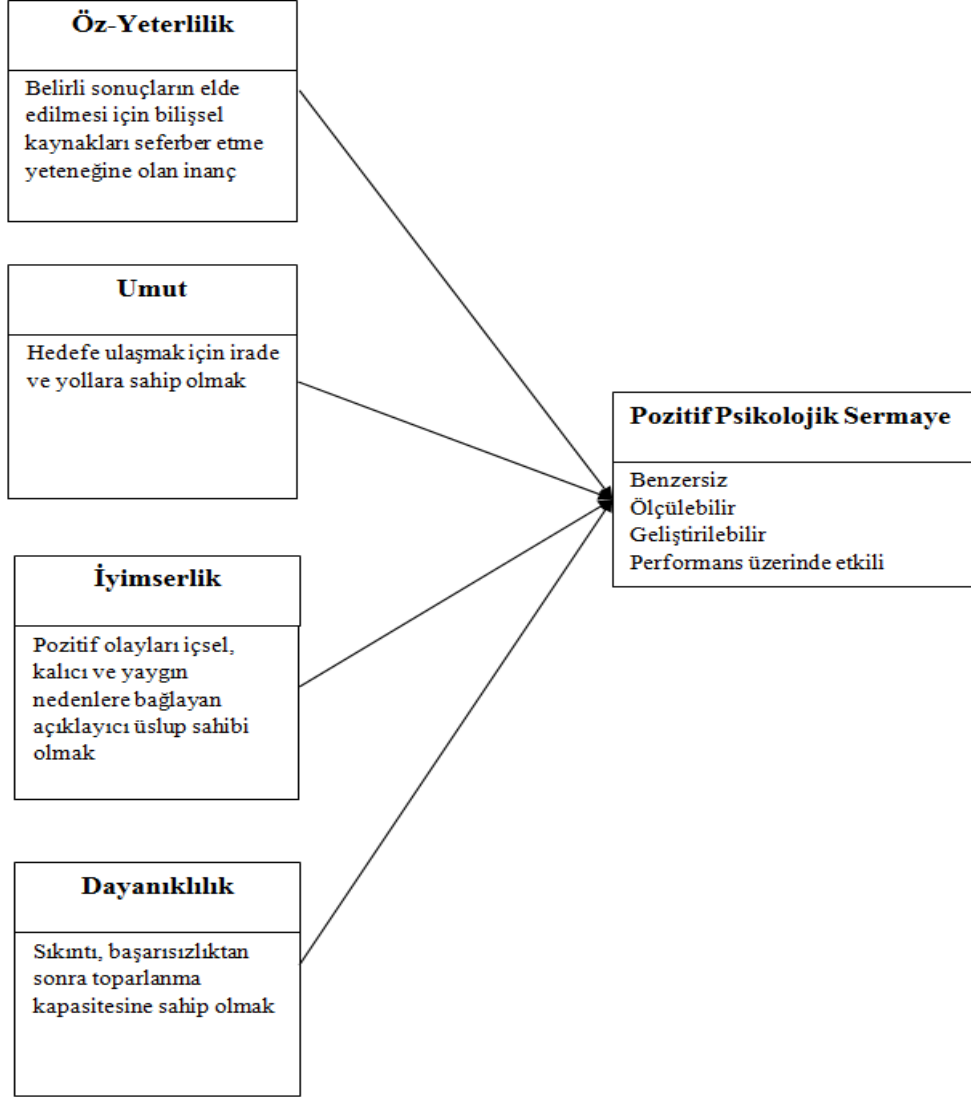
Öz-Yeterlilik

Belirli sonuçların elde edilmesi için bilişsel kaynakları seferber etme yeteneğine olan inanç

Umut

Hedefe ulaşmak için irade ve yollara sahip olmak

İyimserlik

Pozitif olayları içsel, kalıcı ve yaygın nedenlere bağlayan açıklayıcı üslup sahibi olmak

Dayanıklılık

Sıkıntı, başarısızlıktan sonra toparlanma kapasitesine sahip olmak

Pozitif Psikolojik Sermaye

Benzersiz
Ölçülebilir
Geliştirilebilir
Performans üzerinde etkili